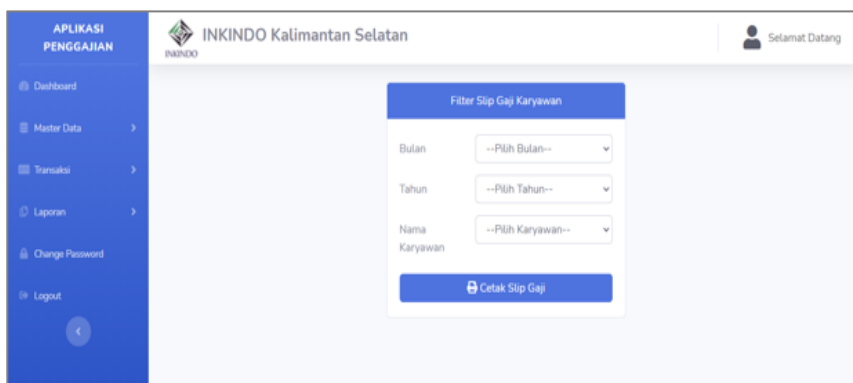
APLIKASI PENGGAJIAN

Dashboard

Master Data

Transaksi

Laporan

Change Password

Logout

INKINDO Kalimantan Selatan

INKINDO

Selamat Datang

Filter Slip Gaji Karyawan

Bulan --Pilih Bulan--

Tahun --Pilih Tahun--

Nama Karyawan --Pilih Karyawan--

Cetak Slip Gaji